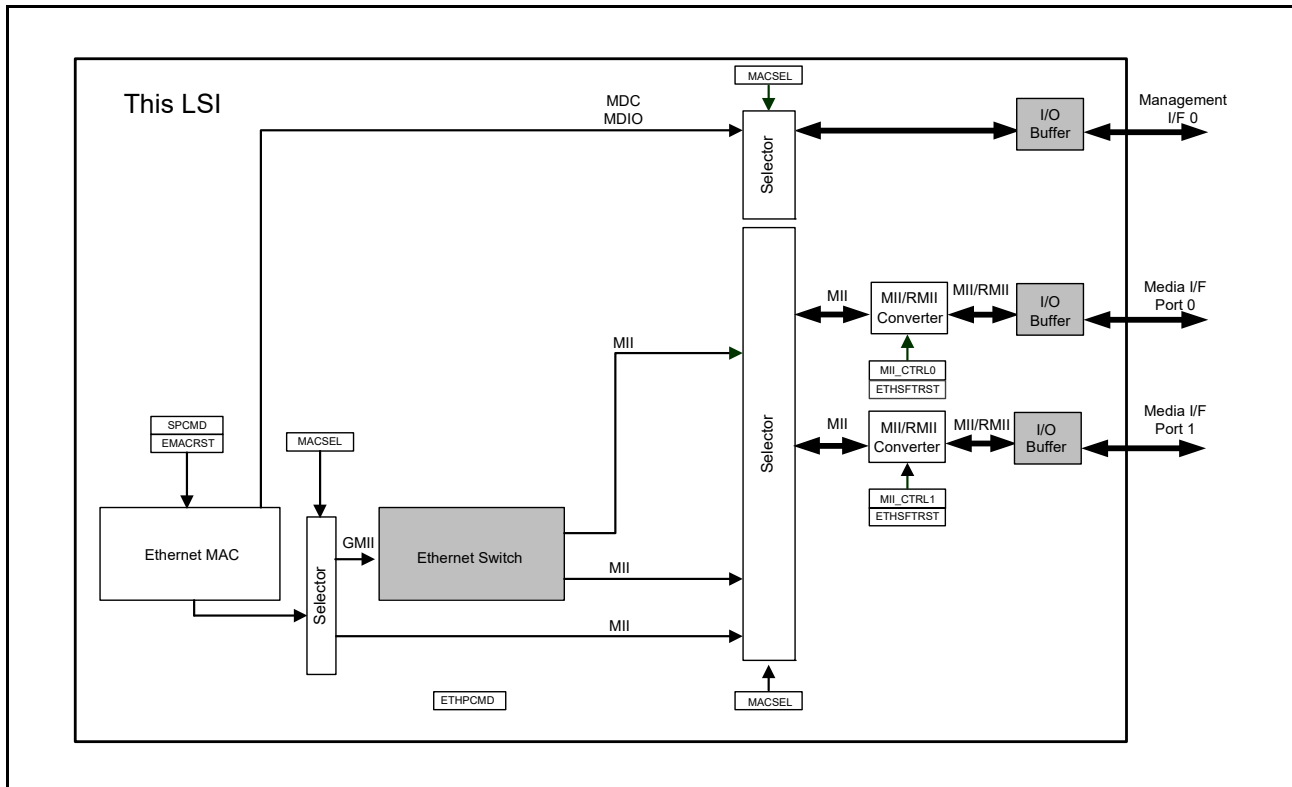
This LSI

MACSEL

MDC
MDIO

Selector

I/O
Buffer

Management
I/F 0

Selector

MII

MII/RMII
Converter

MII/RMII

I/O
Buffer

Media I/F
Port 0

MII

MII_CTRL0
ETHSFTRST

MII

MII/RMII
Converter

MII/RMII

I/O
Buffer

Media I/F
Port 1

MII_CTRL1
ETHSFTRST

SPCMD
EMACRST

MACSEL

Ethernet MAC

Selector

GMII

Ethernet Switch

MII

MII

ETHPCMD

MACSEL